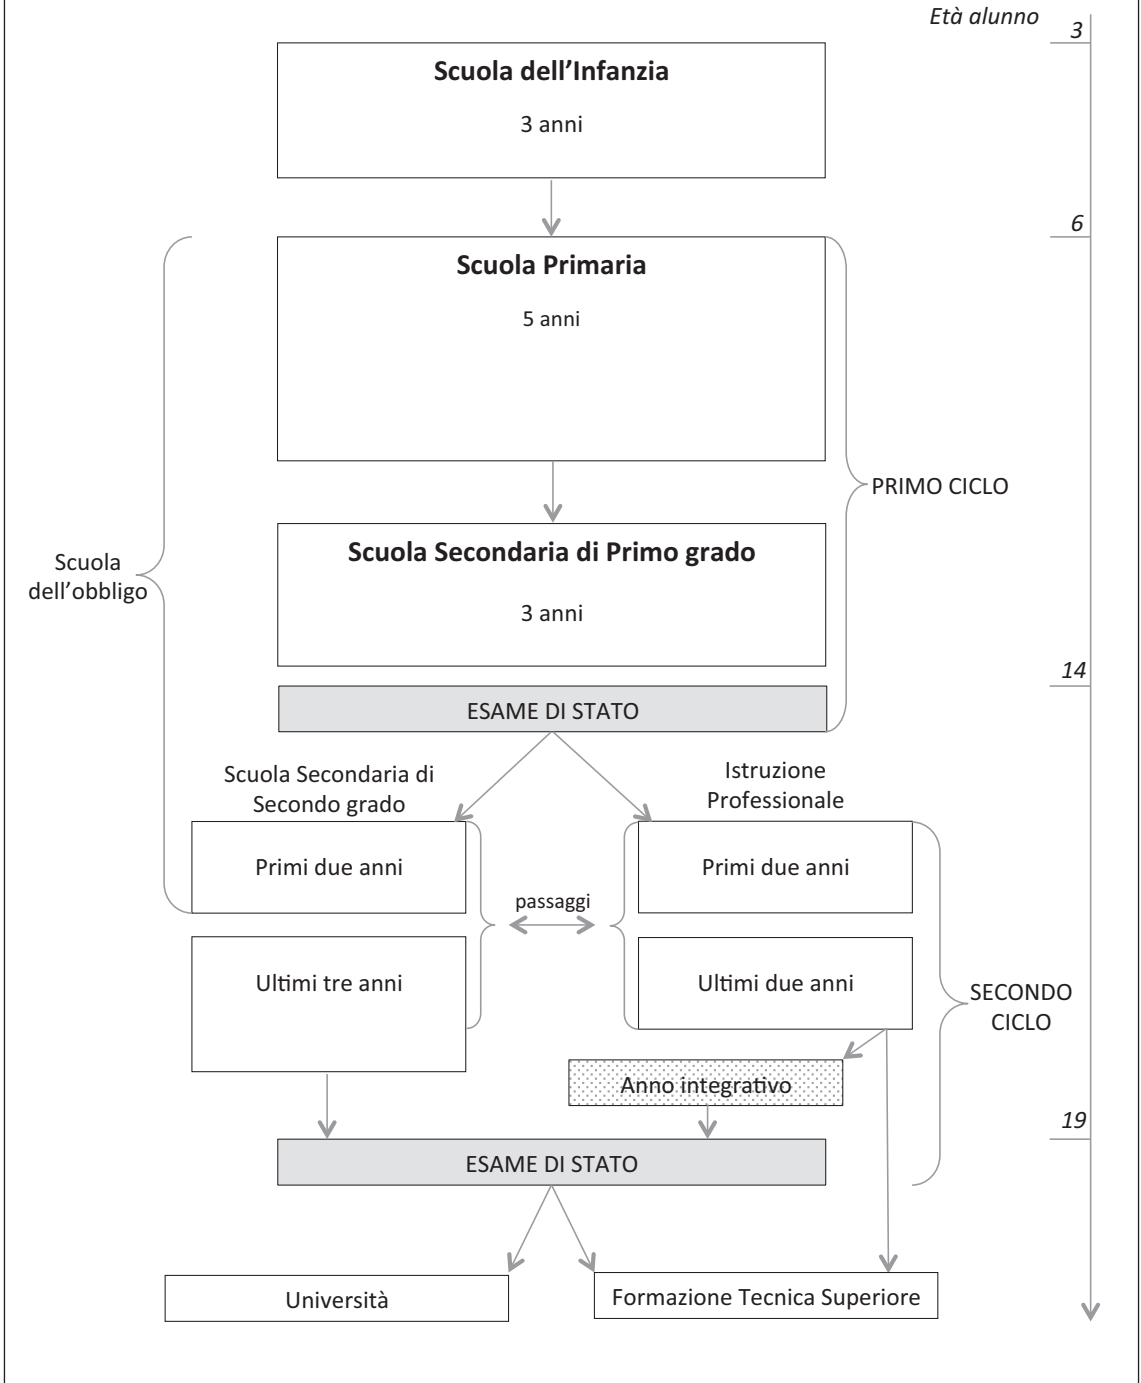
Età alunno

3

Scuola dell'Infanzia

3 anni

6

Scuola Primaria

5 anni

PRIMO CICLO

Scuola dell'obbligo

Scuola Secondaria di Primo grado

3 anni

14

ESAME DI STATO

Scuola Secondaria di Secondo grado

Istruzione Professionale

Primi due anni

Primi due anni

passaggi

Ultimi tre anni

Ultimi due anni

SECONDO CICLO

Anno integrativo

19

ESAME DI STATO

Università

Formazione Tecnica Superiore